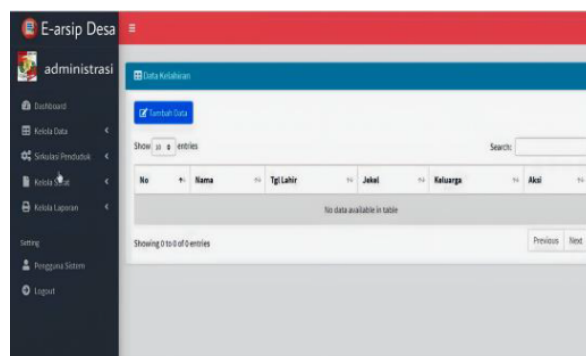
E-arsip Desa

administrasi

Dashboard
Kelola Data
Sirkulasi Penduduk
Kelola Surat
Kelola Laporan
Setting
Pengguna Sistem
Logout

Data Kelahiran

Tambah Data

Show 10 entries

Search:

| No | Nama | Tgl Lahir | Jekel | Keluarga | Aksi |
|---|---|---|---|---|---|
| No data available in table | | | | | |

Showing 0 to 0 of 0 entries

Previous Next